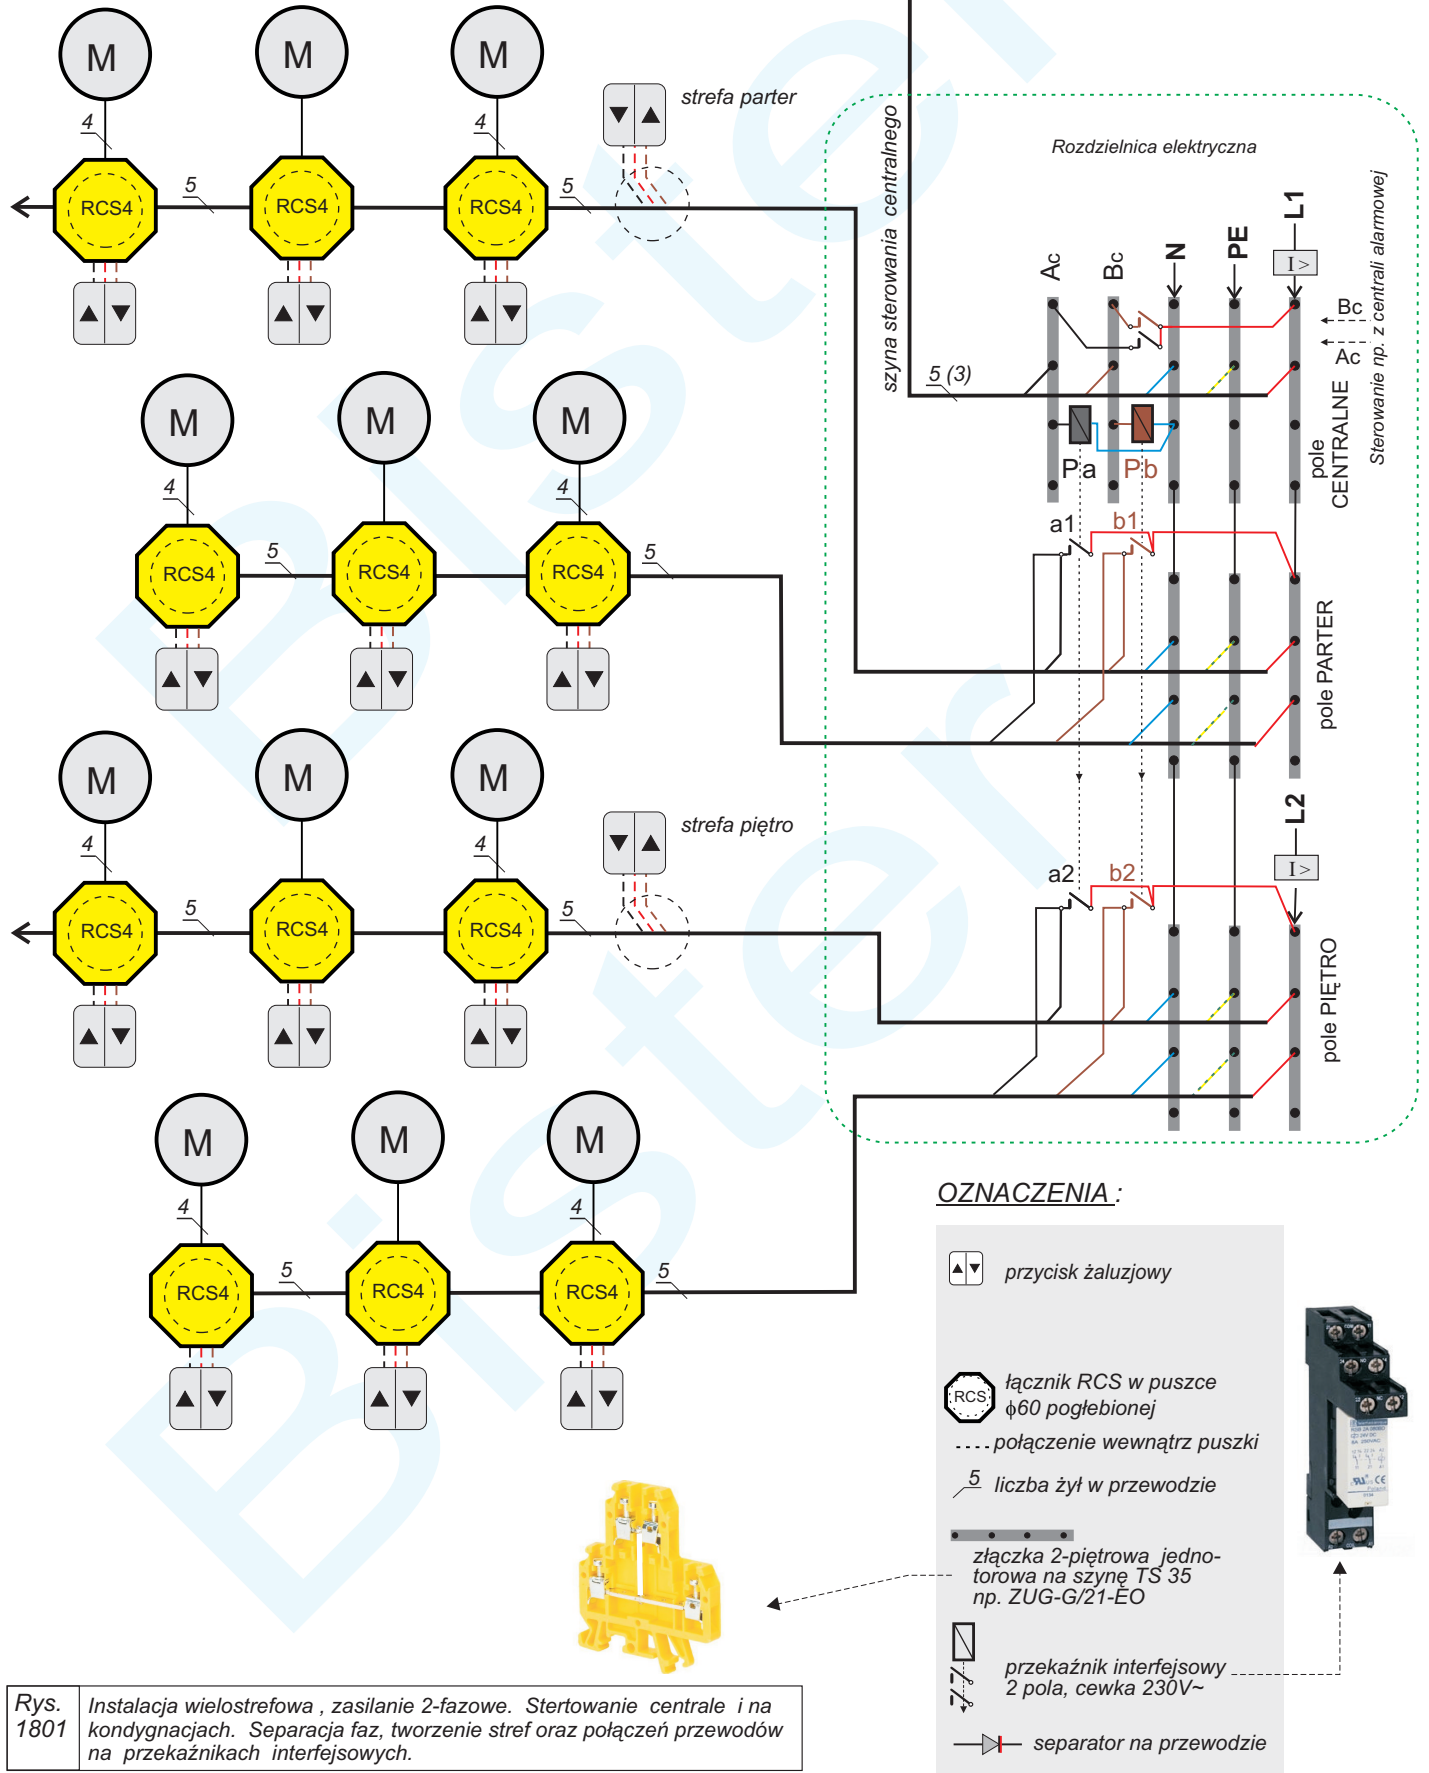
M M M
4 4
RCS4 5 RCS4 RCS4 5
strefa parter
szyna sterowania centralnego
Rozdzielnica elektryczna
Ac Bc N PE L1
I >
Bc
Ac
Sterowanie np. z centrali alarmowej
5 (3)
Pa Pb
pole CENTRALNE
a1 b1
M M M
4 4
RCS4 5 RCS4 RCS4 5
pole PARTER
M M M
4 4
RCS4 5 RCS4 RCS4 5
strefa piętro
L2
I >
a2 b2
pole PIĘTRO
M M M
4 4
RCS4 5 RCS4 RCS4 5
OZNACZENIA :
przycisk żaluzjowy
RCS łącznik RCS w puszce ϕ60 pogłebionej
połączenie wewnątrz puszki
5 liczba żył w przewodzie
złączka 2-piętrowa jednotorowa na szynę TS 35 np. ZUG-G/21-EO
przekaźnik interfejsowy 2 pola, cewka 230V~
separator na przewodzie

| Rys. 1801 | Instalacja wielostrefowa , zasilanie 2-fazowe. Stertowanie centrale i na kondygnacjach. Separacja faz, tworzenie stref oraz połączeń przewodów na przekaźnikach interfejsowych. |
|---|---|